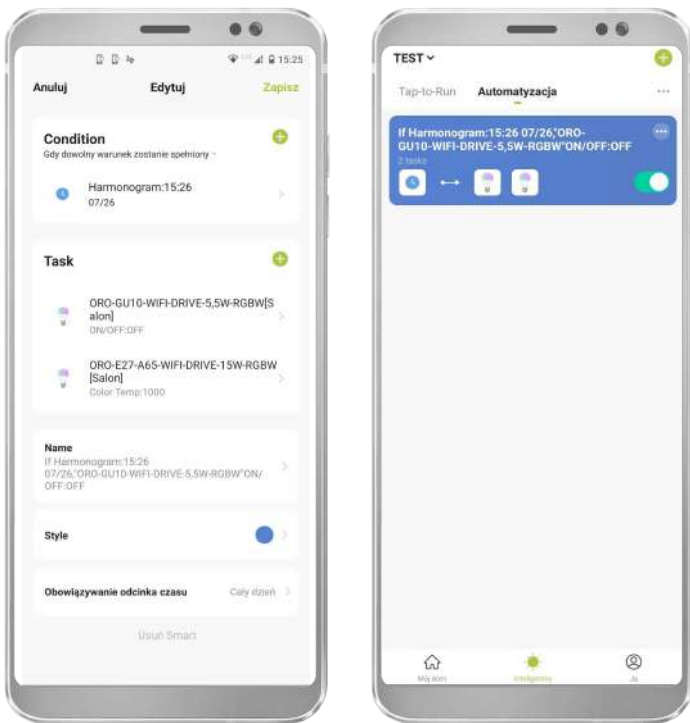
15:25

Anuluj

Edytuj

Zapisz

Condition

Gdy dowolny warunek zostanie spełniony

Harmonogram:15:26
07/26

Task

ORO-GU10-WIFI-DRIVE-5,5W-RGBW[Salon]
ON/OFF:OFF

ORO-E27-A65-WIFI-DRIVE-15W-RGBW[Salon]
Color Temp:1000

Name
If Harmonogram:15:26 07/26,"ORO-GU10-WIFI-DRIVE-5,5W-RGBW"ON/OFF:OFF

Style

Obowiązywanie odcinka czasu

Cały dzień

Usuń Smart

TEST

Tap-to-Run

Automatyzacja

If Harmonogram:15:26 07/26,"ORO-GU10-WIFI-DRIVE-5,5W-RGBW"ON/OFF:OFF

2 tasks

Mój dom

Inteligentny

Ja